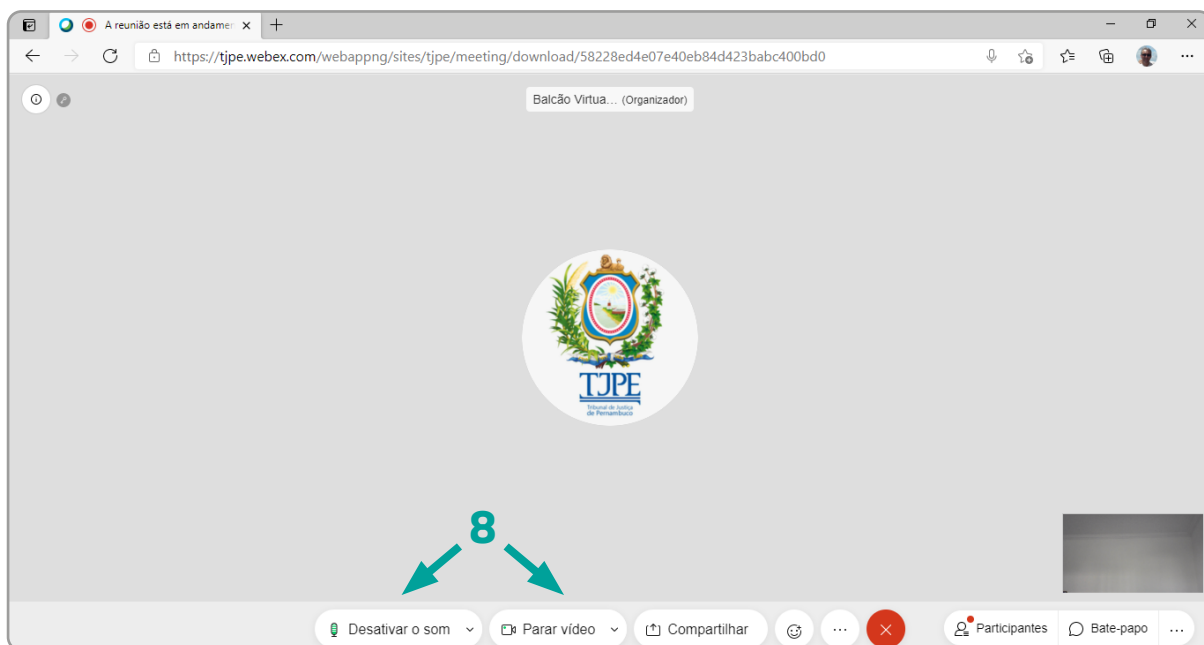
A reunião está em andamen

https://tjpe.webex.com/webappng/sites/tjpe/meeting/download/58228ed4e07e40eb84d423babc400bd0

Balcão Virtua... (Organizador)

TJPE
Tribunal de Justiça de Pernambuco

8

Desativar o som
Parar vídeo
Compartilhar
Participantes
Bate-papo